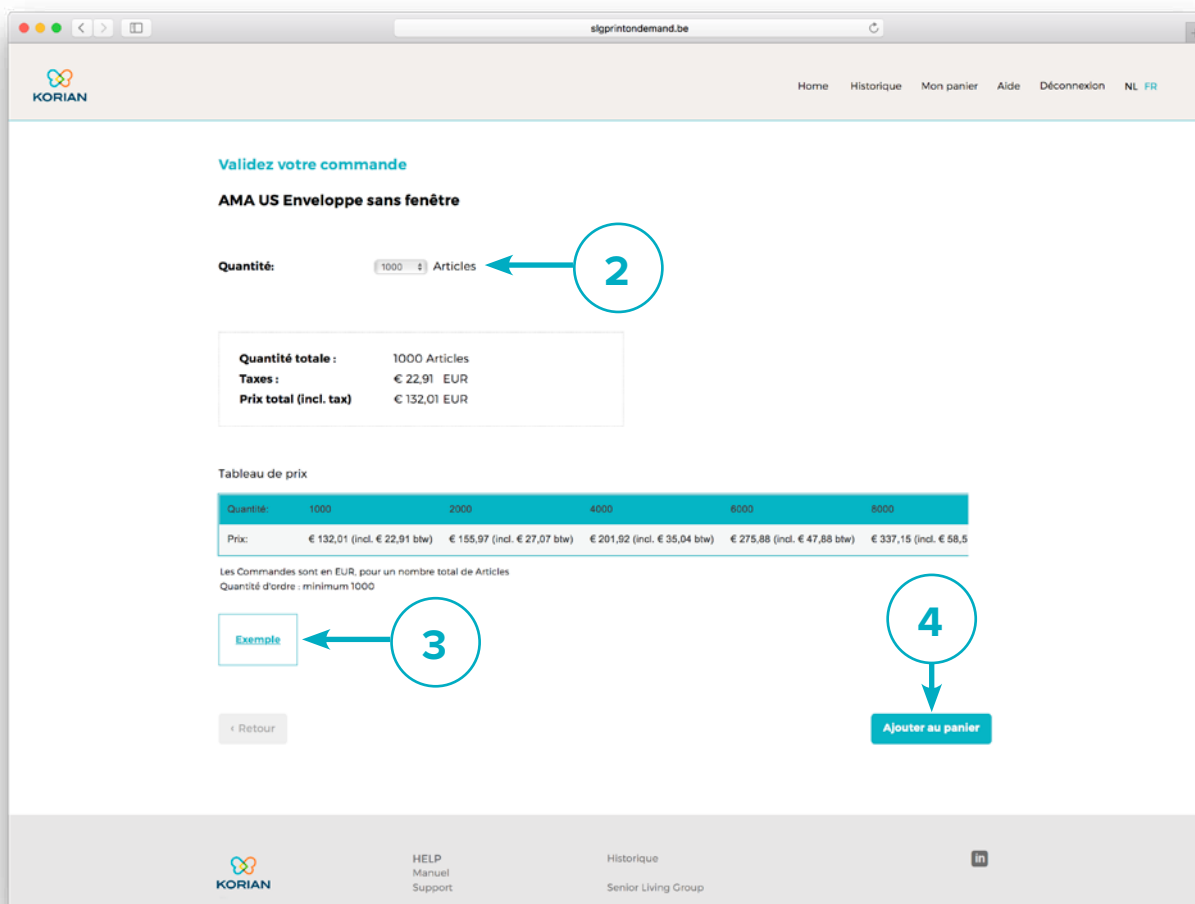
slgprintondemand.be

KORIAN

Home Historique Mon panier Aide Déconnexion NL FR

Validez votre commande

AMA US Enveloppe sans fenêtre

Quantité: 1000 Articles

2

Quantité totale : 1000 Articles
Taxes : € 22,91 EUR
Prix total (incl. tax) € 132,01 EUR

Tableau de prix

| Quantité: | 1000 | 2000 | 4000 | 6000 | 8000 |
|---|---|---|---|---|---|
| Prix: | € 132,01 (incl. € 22,91 btw) | € 155,97 (incl. € 27,07 btw) | € 201,92 (incl. € 35,04 btw) | € 275,88 (incl. € 47,88 btw) | € 337,15 (incl. € 58,5 |

Les Commandes sont en EUR, pour un nombre total de Articles
Quantité d'ordre : minimum 1000

Exemple

3

4

‹ Retour

Ajouter au panier

KORIAN

HELP
Manuel
Support

Historique

Senior Living Group

in